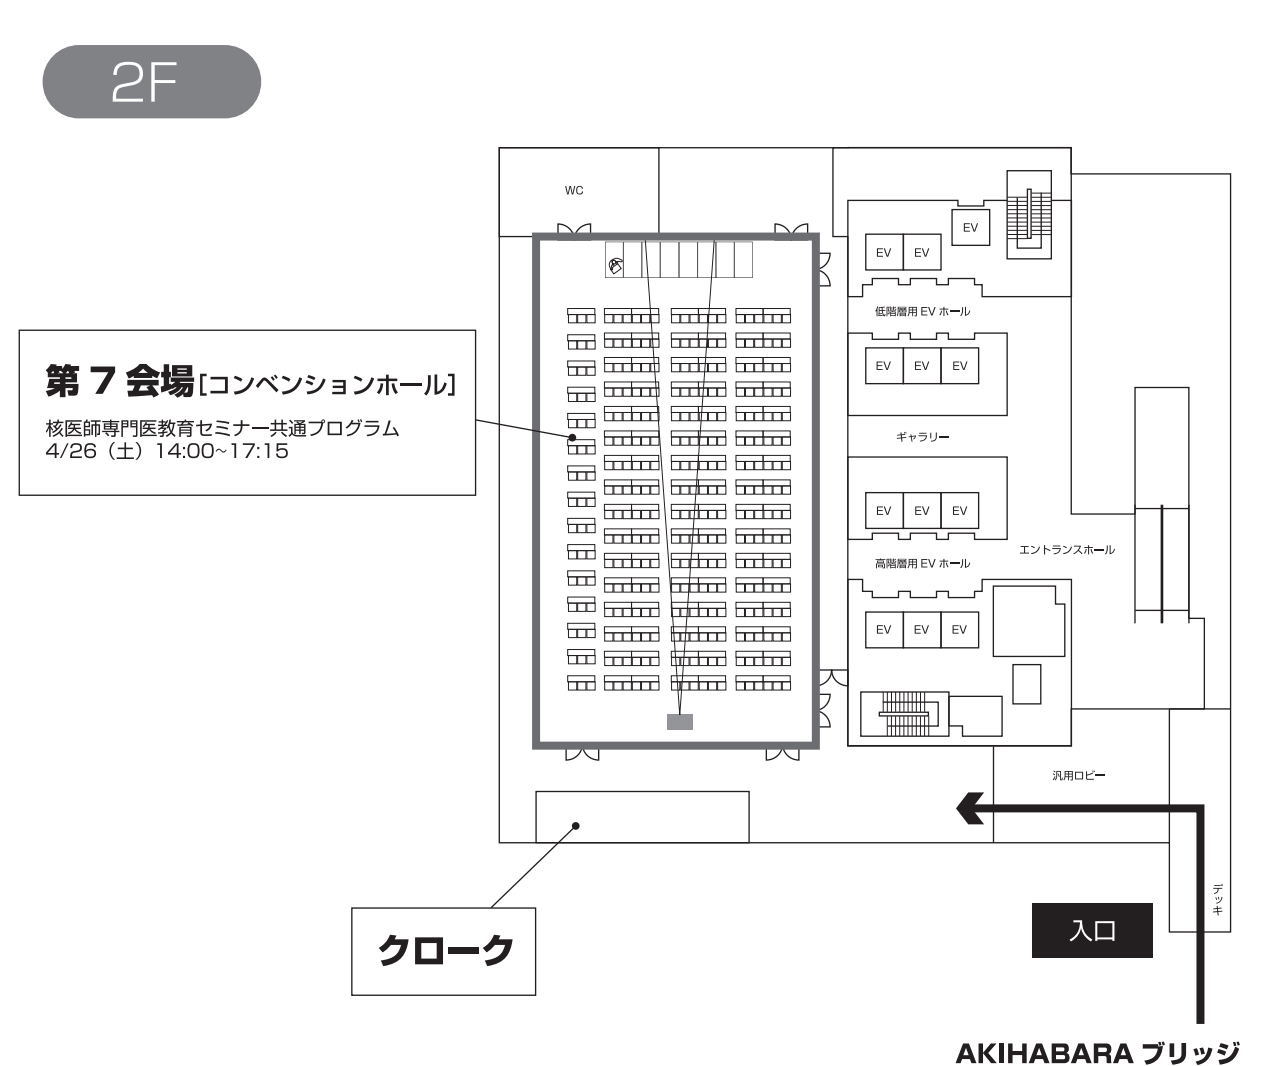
2F

WC

EV

EV EV

低階層用 EV ホール

EV EV EV

第 7 会場[コンベンションホール]

核医師専門医教育セミナー共通プログラム
4/26（土）14:00~17:15

ギャラリー

EV EV EV

エントランスホール

高階層用 EV ホール

EV EV EV

汎用ロビー

デッキ

入口

クローク

AKIHABARA ブリッジ